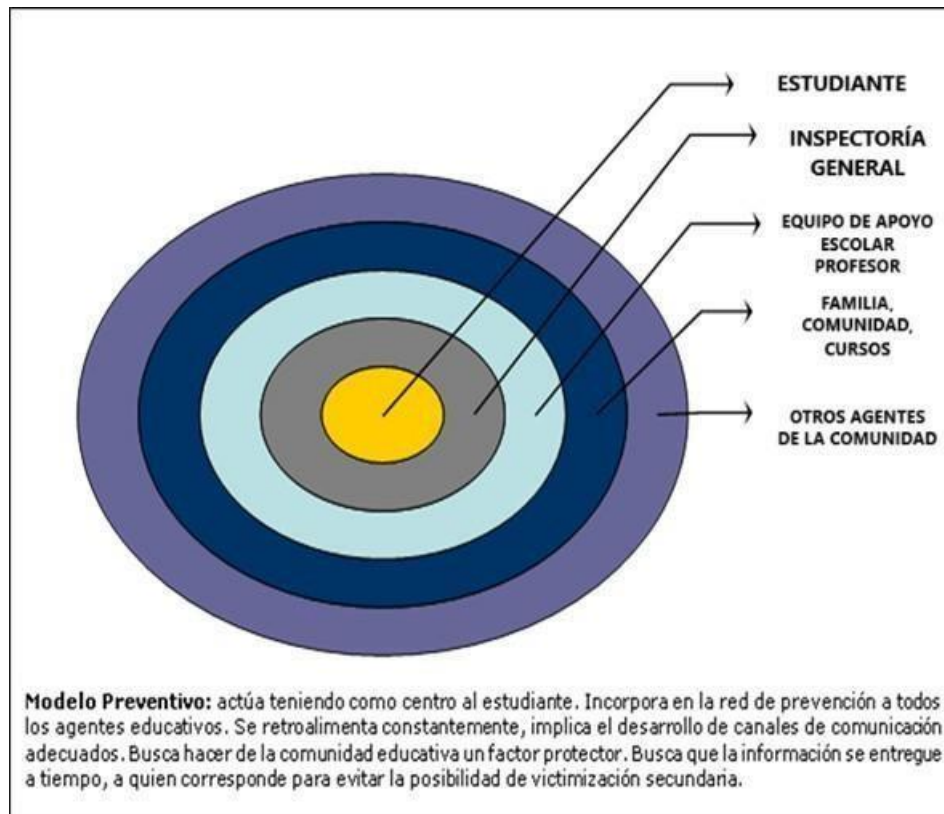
ESTUDIANTE

INSPECTORÍA GENERAL

EQUIPO DE APOYO ESCOLAR PROFESOR

FAMILIA, COMUNIDAD, CURSOS

OTROS AGENTES DE LA COMUNIDAD

**Modelo Preventivo:** actúa teniendo como centro al estudiante. Incorpora en la red de prevención a todos los agentes educativos. Se retroalimenta constantemente, implica el desarrollo de canales de comunicación adecuados. Busca hacer de la comunidad educativa un factor protector. Busca que la información se entregue a tiempo, a quien corresponde para evitar la posibilidad de victimización secundaria.